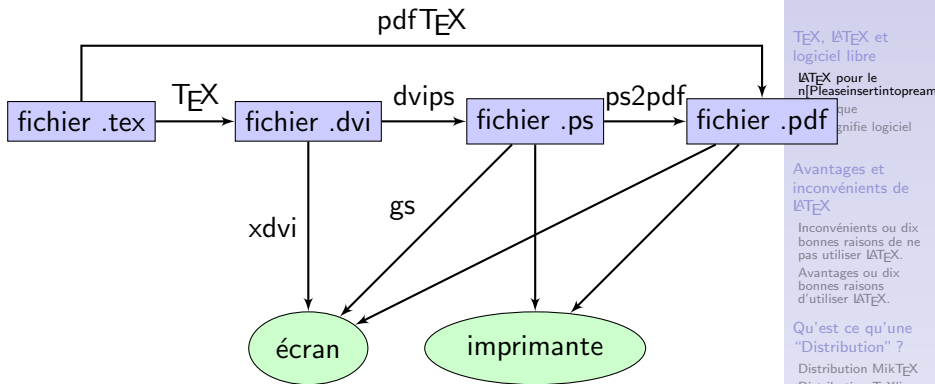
pdfTEX

TEX

fichier .tex

fichier .dvi

dvips

fichier .ps

ps2pdf

fichier .pdf

xdvi

gs

écran

imprimante

TEX, LATEX et logiciel libre

LATEX pour le n[Pleaseinsertintopream

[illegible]que

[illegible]gnifie logiciel

Avantages et inconvénients de LATEX

Inconvénients ou dix bonnes raisons de ne pas utiliser LATEX.

Avantages ou dix bonnes raisons d'utiliser LATEX.

Qu'est ce qu'une "Distribution" ?

Distribution MikTEX

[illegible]